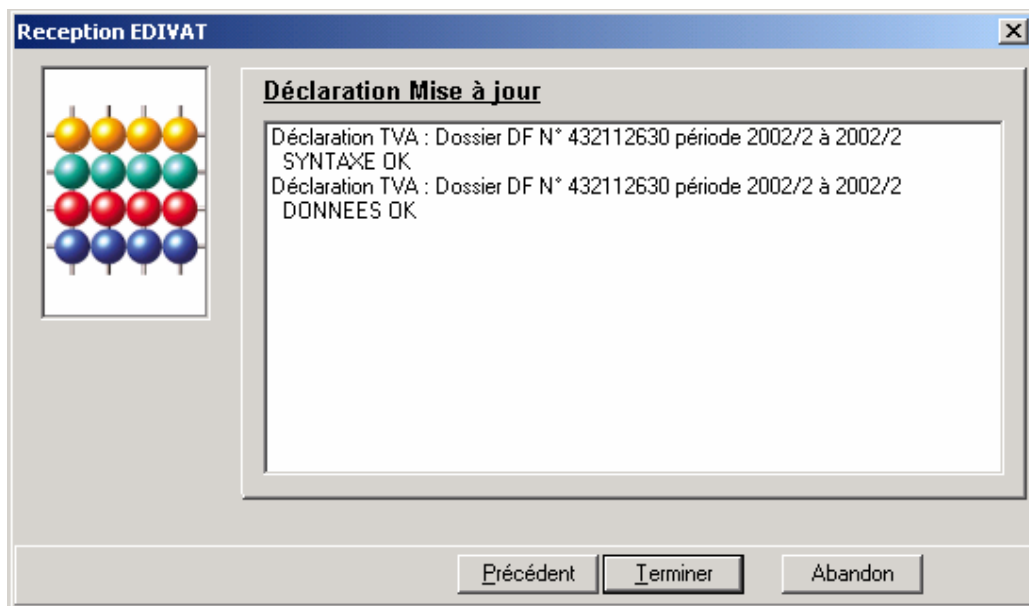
Reception EDIVAT

Déclaration Mise à jour

Déclaration TVA : Dossier DF N° 432112630 période 2002/2 à 2002/2
SYNTAXE OK
Déclaration TVA : Dossier DF N° 432112630 période 2002/2 à 2002/2
DONNEES OK

Précédent Terminer Abandon